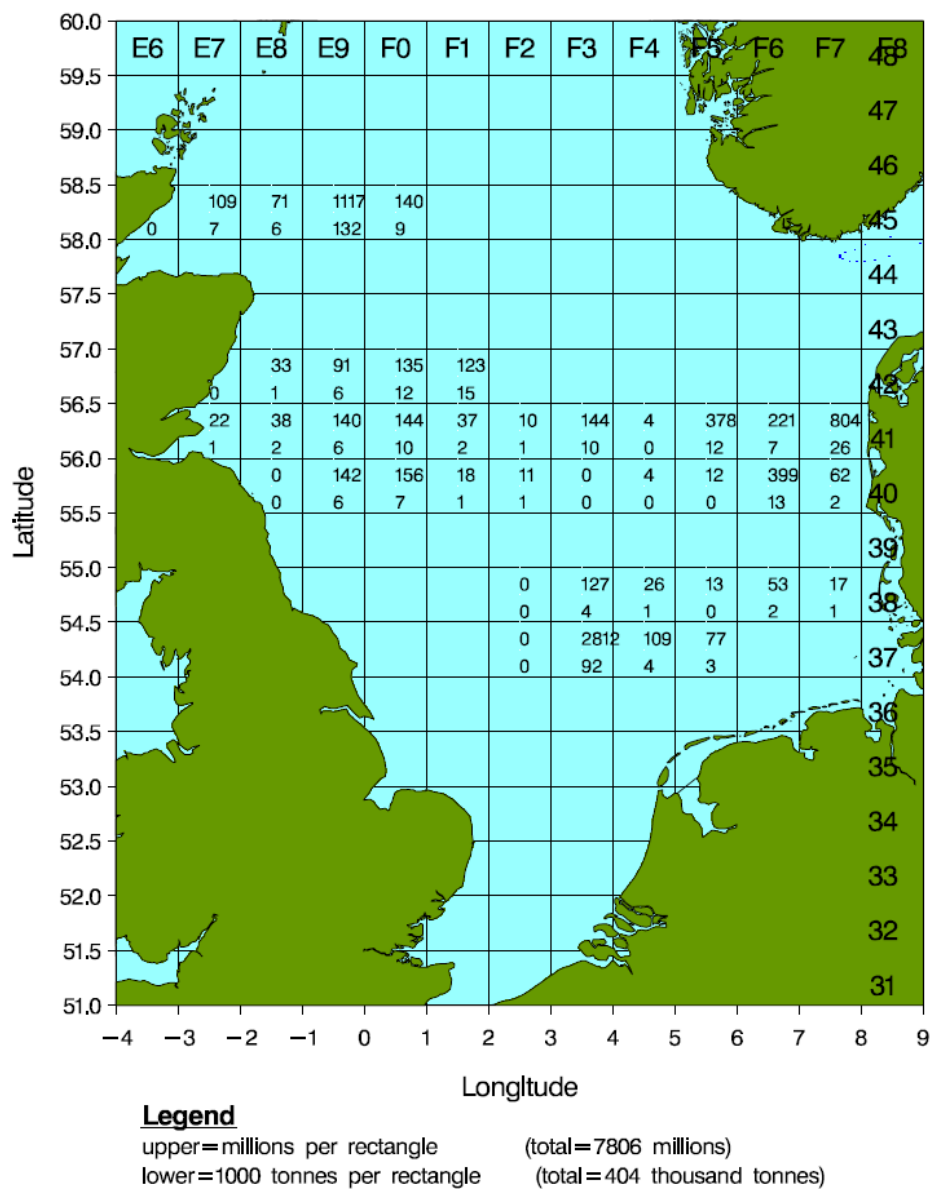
E6 E7 E8 E9 F0 F1 F2 F3 F4 F5 F6 F7 F8

60.0
59.5
59.0
58.5
58.0
57.5
57.0
56.5
56.0
55.5
55.0
54.5
54.0
53.5
53.0
52.5
52.0
51.5
51.0

48
47
46
45
44
43
42
41
40
39
38
37
36
35
34
33
32
31

109 71 1117 140
0 7 6 132 9

33 91 135 123
0 1 6 12 15

22 38 140 144 37 10 144 4 378 221 804
1 2 6 10 2 1 10 0 12 7 26

0 142 156 18 11 0 4 12 399 62
0 6 7 1 1 0 0 0 13 2

0 127 26 13 53 17
0 4 1 0 2 1

0 2812 109 77
0 92 4 3

Latitude

−4 −3 −2 −1 0 1 2 3 4 5 6 7 8 9

Longitude

Legend
upper=millions per rectangle (total=7806 millions)
lower=1000 tonnes per rectangle (total=404 thousand tonnes)